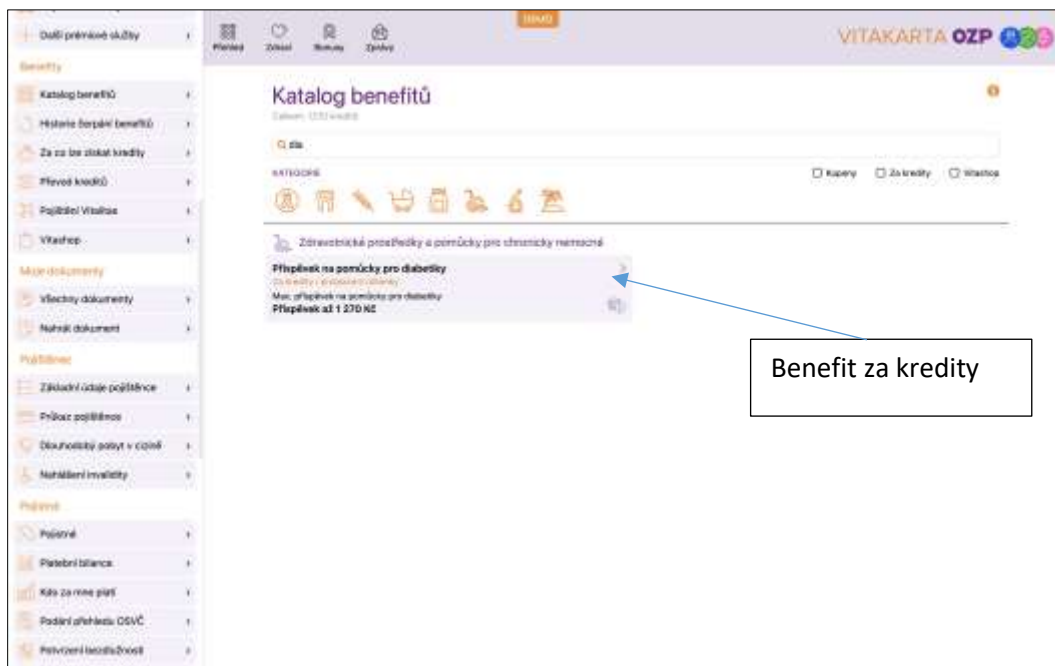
Další prémiové služby

Benefity

Katalog benefitů

Historie čerpání benefitů

Za co lze získat kredity

Převod kreditů

Pojištěnci Vitakarta

Vitashop

Moje dokumenty

Všechny dokumenty

Nahrát dokument

Pojištěnec

Základní údaje pojištěnce

Průkaz pojištěnce

Dlouhodobý pobyt v cizině

Nahlášení invalidity

Pojistné

Pojistné

Platební bilance

Kdo za mne platí

Podání přehledu OSVČ

Potvrzení bezdlužnosti

Přehled Zdraví Bonusy Zprávy

DEMO

VITAKARTA OZP

Katalog benefitů

Celkem: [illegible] kreditů

Q dia

KATEGORIE

Kupony Za kredity Vitashop

Zdravotnické prostředky a pomůcky pro chronicky nemocné

Příspěvek na pomůcky pro diabetiky

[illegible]

Max. příspěvek na pomůcky pro diabetiky

Příspěvek až 1 270 Kč

Benefit za kredity